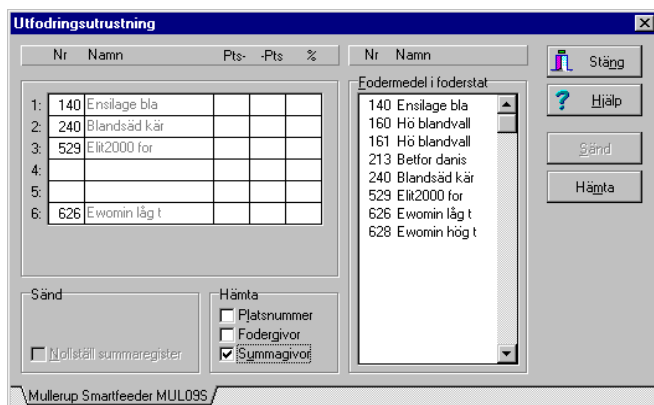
Utfodringsutrustning

| Nr | Namn | Pts- | -Pts | % |
|---|---|---|---|---|
| 1: 140 | Ensilage bla | | | |
| 2: 240 | Blandsäd kär | | | |
| 3: 529 | Elit2000 for | | | |
| 4: | | | | |
| 5: | | | | |
| 6: 626 | Ewomin låg t | | | |

Nr Namn

Fodermedel i foderstat
140 Ensilage bla
160 Hö blandvall
161 Hö blandvall
213 Betfor danis
240 Blandsäd kär
529 Elit2000 for
626 Ewomin låg t
628 Ewomin hög t

Stäng
Hjälp
Sänd
Hämta

Sänd
Nollställ summaregister

Hämta
Platsnummer
Fodergivor
Summagivor

Mullerup Smartfeeder MUL09S